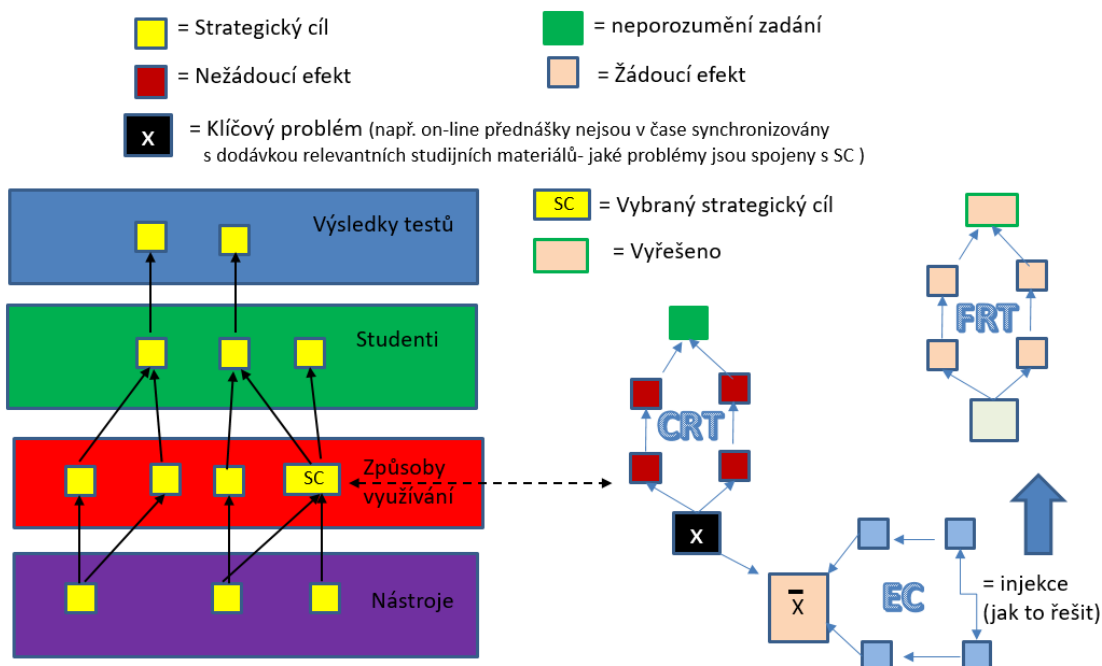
= Strategický cíl

= neporozumění zadání

= Nežádoucí efekt

= Žádoucí efekt

x = Klíčový problém (např. on-line přednášky nejsou v čase synchronizovány s dodávkou relevantních studijních materiálů- jaké problémy jsou spojeny s SC )

SC = Vybraný strategický cíl

= Vyřešeno

Výsledky testů

Studenti

SC

Způsoby využívání

Nástroje

FRT

CRT

x

$\bar{x}$

EC

= injekce (jak to řešit)